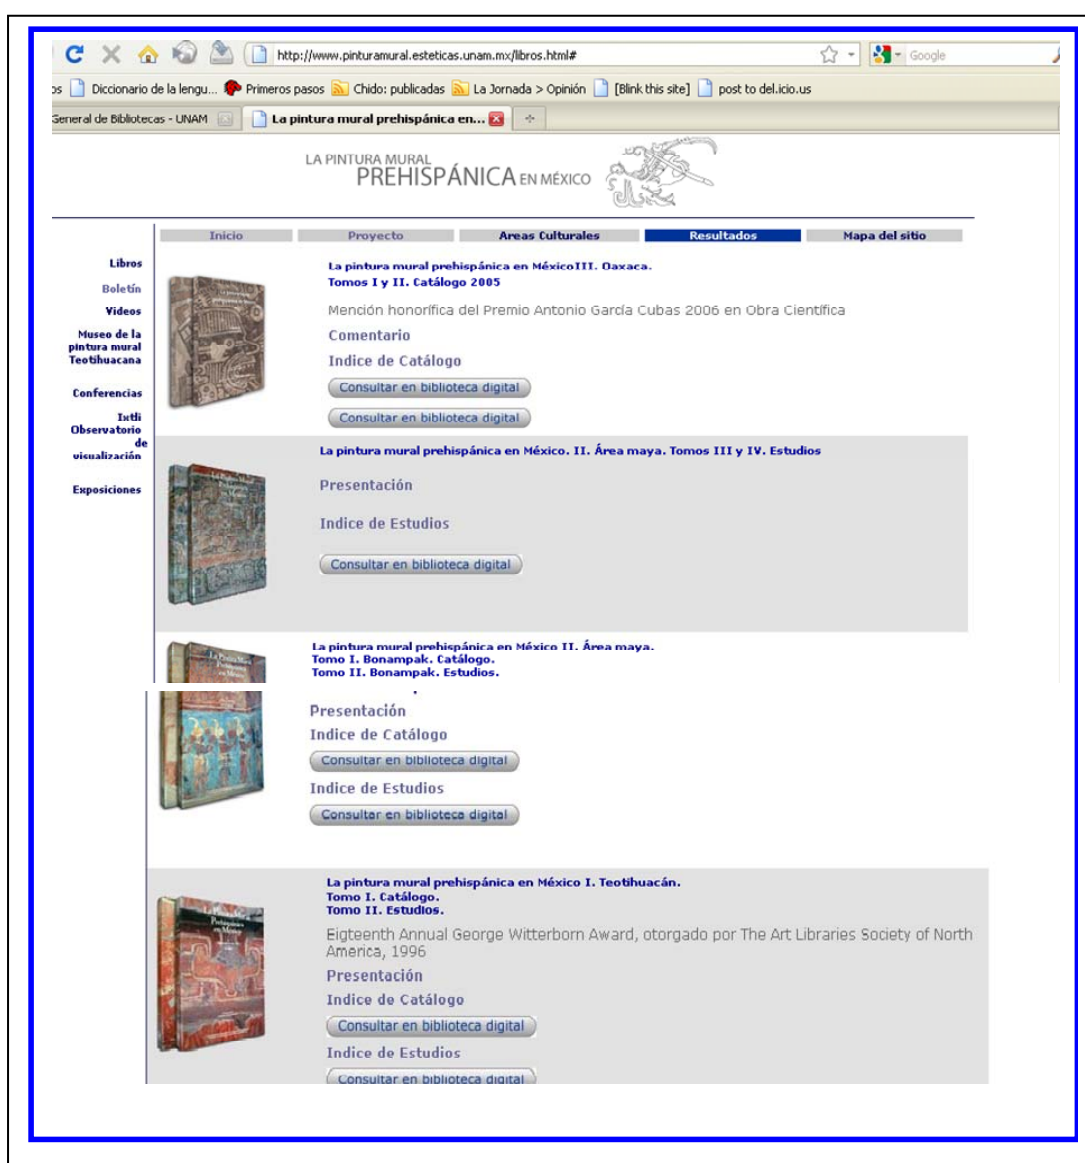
http://www.pinturamural.esteticas.unam.mx/libros.html#

Google

os Diccionario de la lengu... Primeros pasos Chido: publicadas La Jornada > Opinión [Blink this site] post to del.icio.us

General de Bibliotecas - UNAM La pintura mural prehispánica en...

LA PINTURA MURAL PREHISPÁNICA EN MÉXICO

Inicio Proyecto Areas Culturales Resultados Mapa del sitio

Libros
Boletín
Videos
Museo de la pintura mural Teotihuacana
Conferencias
Ixtli Observatorio de visualización
Exposiciones

La pintura mural prehispánica en MéxicoIII. Oaxaca.
Tomos I y II. Catálogo 2005

Mención honorífica del Premio Antonio García Cubas 2006 en Obra Científica

Comentario

Indice de Catálogo

Consultar en biblioteca digital

Consultar en biblioteca digital

La pintura mural prehispánica en México. II. Área maya. Tomos III y IV. Estudios

Presentación

Indice de Estudios

Consultar en biblioteca digital

La pintura mural prehispánica en México II. Área maya.
Tomo I. Bonampak. Catálogo.
Tomo II. Bonampak. Estudios.

Presentación

Indice de Catálogo

Consultar en biblioteca digital

Indice de Estudios

Consultar en biblioteca digital

La pintura mural prehispánica en México I. Teotihuacán.
Tomo I. Catálogo.
Tomo II. Estudios.

Eigteenth Annual George Witterborn Award, otorgado por The Art Libraries Society of North America, 1996

Presentación

Indice de Catálogo

Consultar en biblioteca digital

Indice de Estudios

Consultar en biblioteca digital